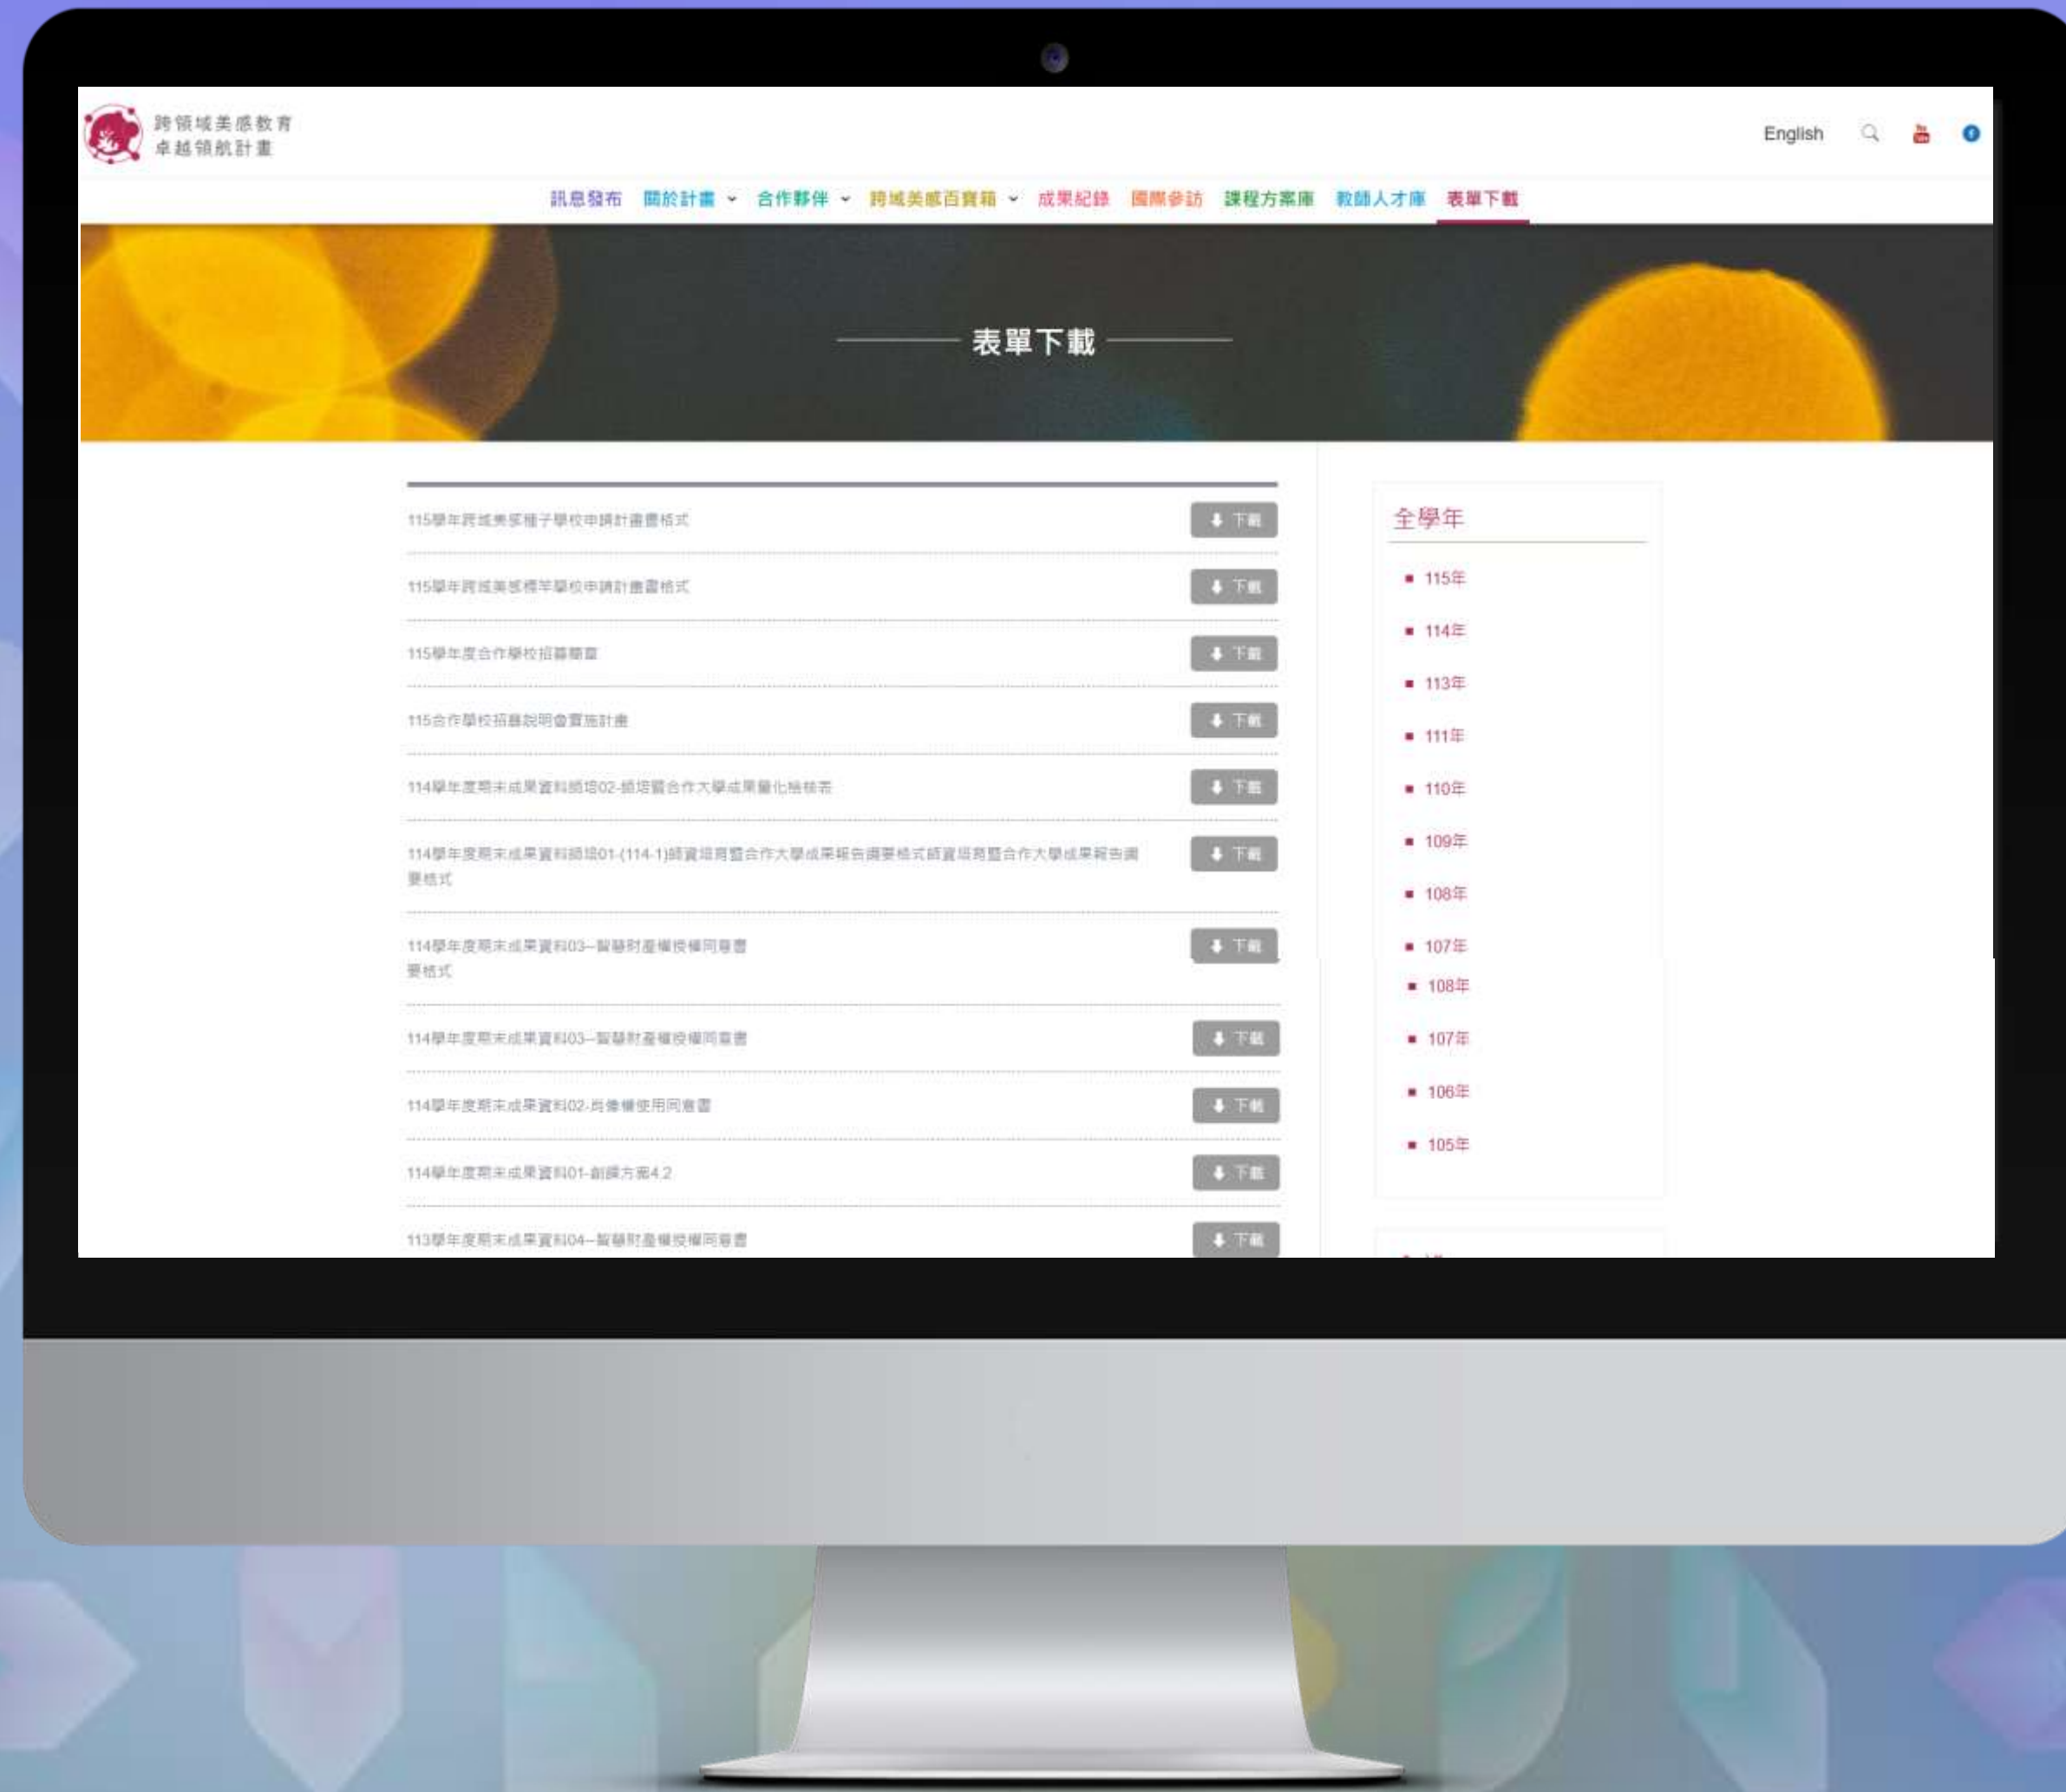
跨領域美感教育
卓越領航計畫

English

訊息發布 關於計畫 合作夥伴 跨域美感百寶箱 成果紀錄 國際參訪 課程方案庫 教師人才庫 表單下載

表單下載

115學年跨域美感種子學校申請計畫書格式 下載

115學年跨域美感標竿學校申請計畫書格式 下載

115學年度合作學校招募簡章 下載

115合作學校招募說明會實施計畫 下載

114學年度期末成果資料師培02-師培暨合作大學成果量化檢核表 下載

114學年度期末成果資料師培01-(114-1)師資培育暨合作大學成果報告摘要格式師資培育暨合作大學成果報告摘要格式 下載

114學年度期末成果資料03--智慧財產權授權同意書 要格式 下載

114學年度期末成果資料03--智慧財產權授權同意書 下載

114學年度期末成果資料02-肖像權使用同意書 下載

114學年度期末成果資料01-創課方案4.2 下載

113學年度期末成果資料04--智慧財產權授權同意書 下載

全學年
115年
114年
113年
111年
110年
109年
108年
107年
108年
107年
106年
105年